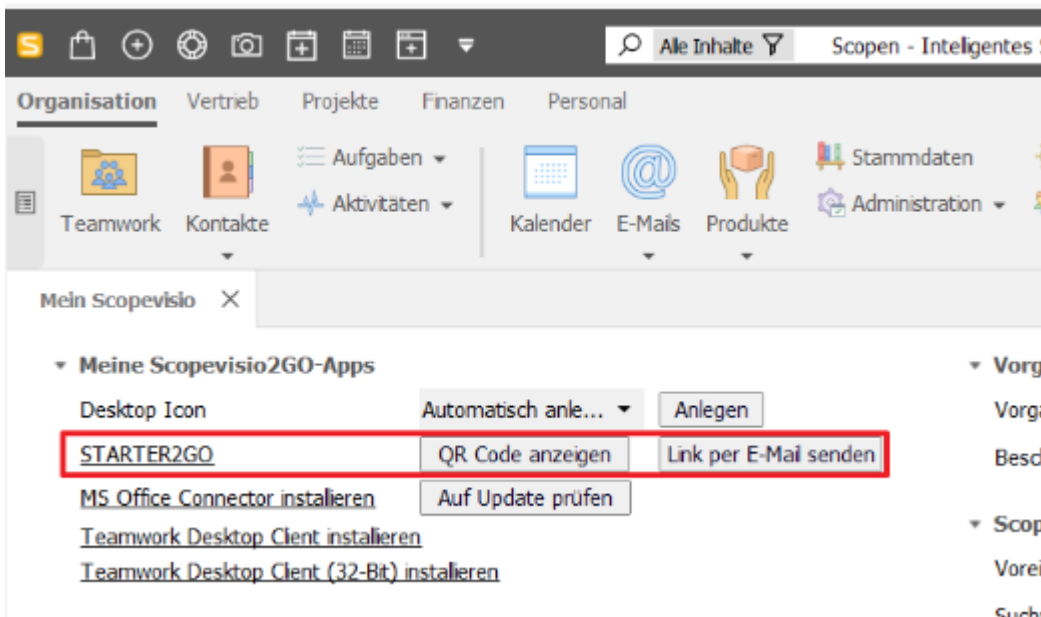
S

Alle Inhalte

Scopen - Inteligentes

Organisation Vertrieb Projekte Finanzen Personal

Teamwork Kontakte

Aufgaben

Aktivitäten

Kalender E-Mails Produkte

Stammdaten

Administration

Mein Scopevisio ×

Meine Scopevisio2GO-Apps

Desktop Icon Automatisch anle... Anlegen

STARTER2GO QR Code anzeigen Link per E-Mail senden

MS Office Connector instalieren Auf Update prüfen

Teamwork Desktop Client instalieren

Teamwork Desktop Client (32-Bit) instalieren

Vorg

Vorga

Besc

Scop

Vorei

Such